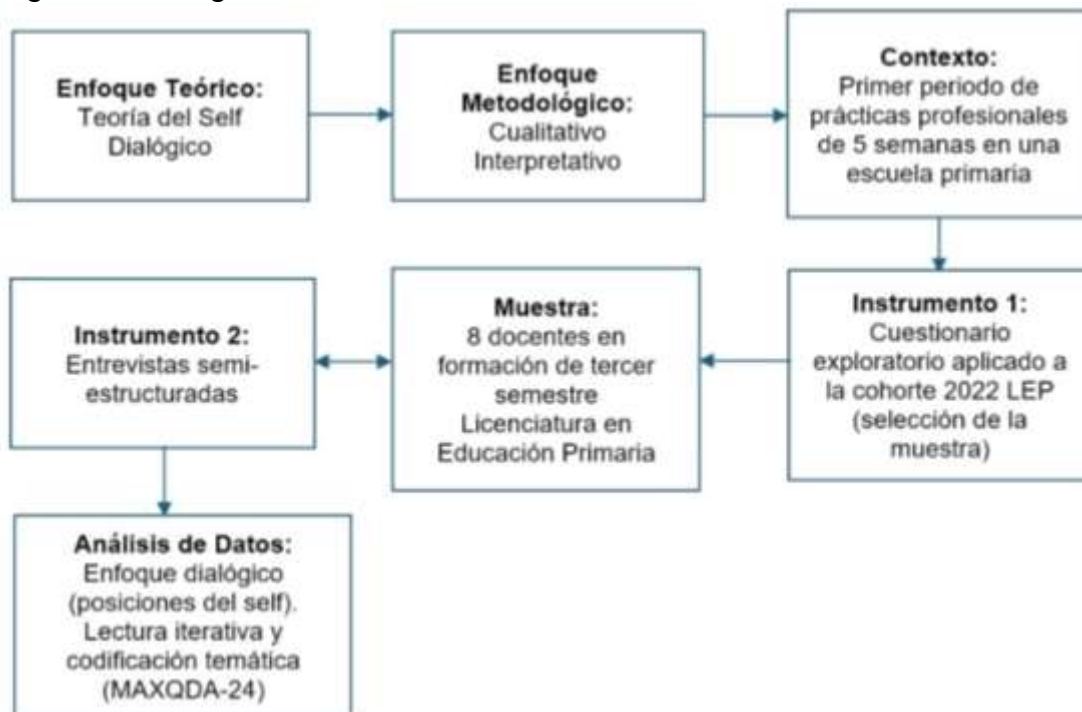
Enfoque Teórico:
Teoría del Self Dialógico

Enfoque Metodológico:
Cualitativo Interpretativo

Contexto:
Primer periodo de prácticas profesionales de 5 semanas en una escuela primaria

Instrumento 1:
Cuestionario exploratorio aplicado a la cohorte 2022 LEP (selección de la muestra)

Muestra:
8 docentes en formación de tercer semestre Licenciatura en Educación Primaria

Instrumento 2:
Entrevistas semiestructuradas

Análisis de Datos:
Enfoque dialógico (posiciones del self). Lectura iterativa y codificación temática (MAXQDA-24)